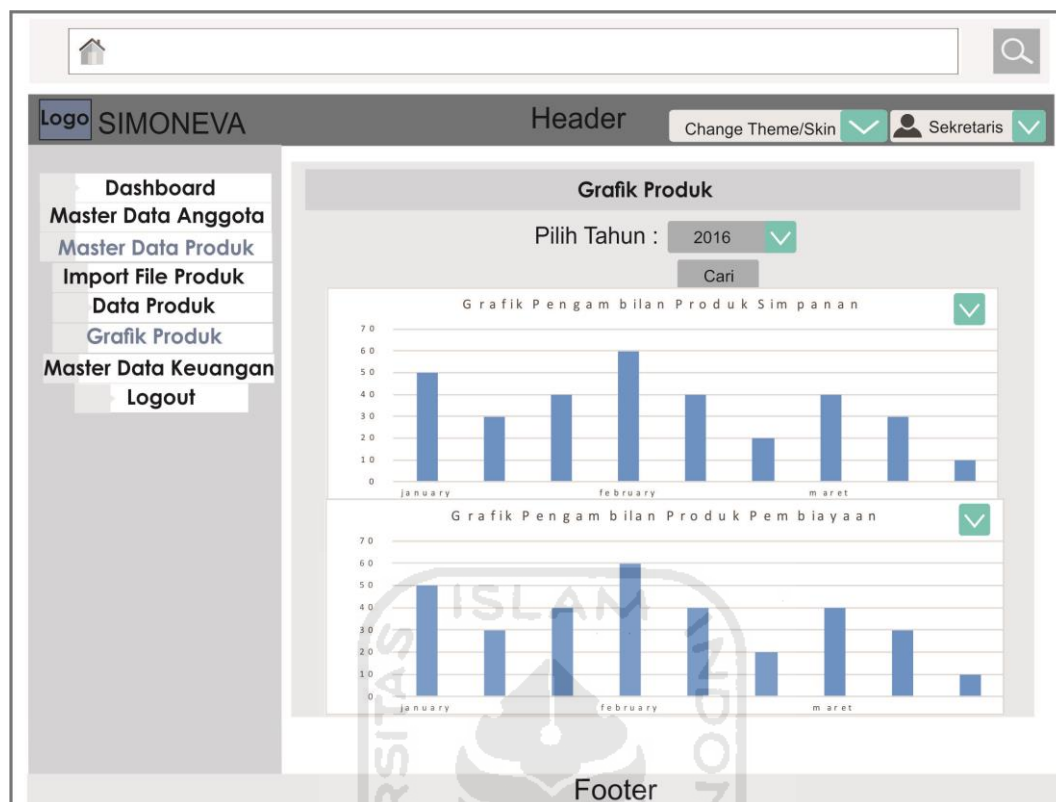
Logo SIMONEVA

Header

Change Theme/Skin

Sekretaris

Dashboard
Master Data Anggota
Master Data Produk
Import File Produk
Data Produk
Grafik Produk
Master Data Keuangan
Logout

Grafik Produk

Pilih Tahun : 2016

Cari

Grafik Pengambilan Produk Simpanan

70
60
50
40
30
20
10
0

january
february
maret

Grafik Pengambilan Produk Pembiayaan

70
60
50
40
30
20
10
0

january
february
maret

ISLAM

Footer